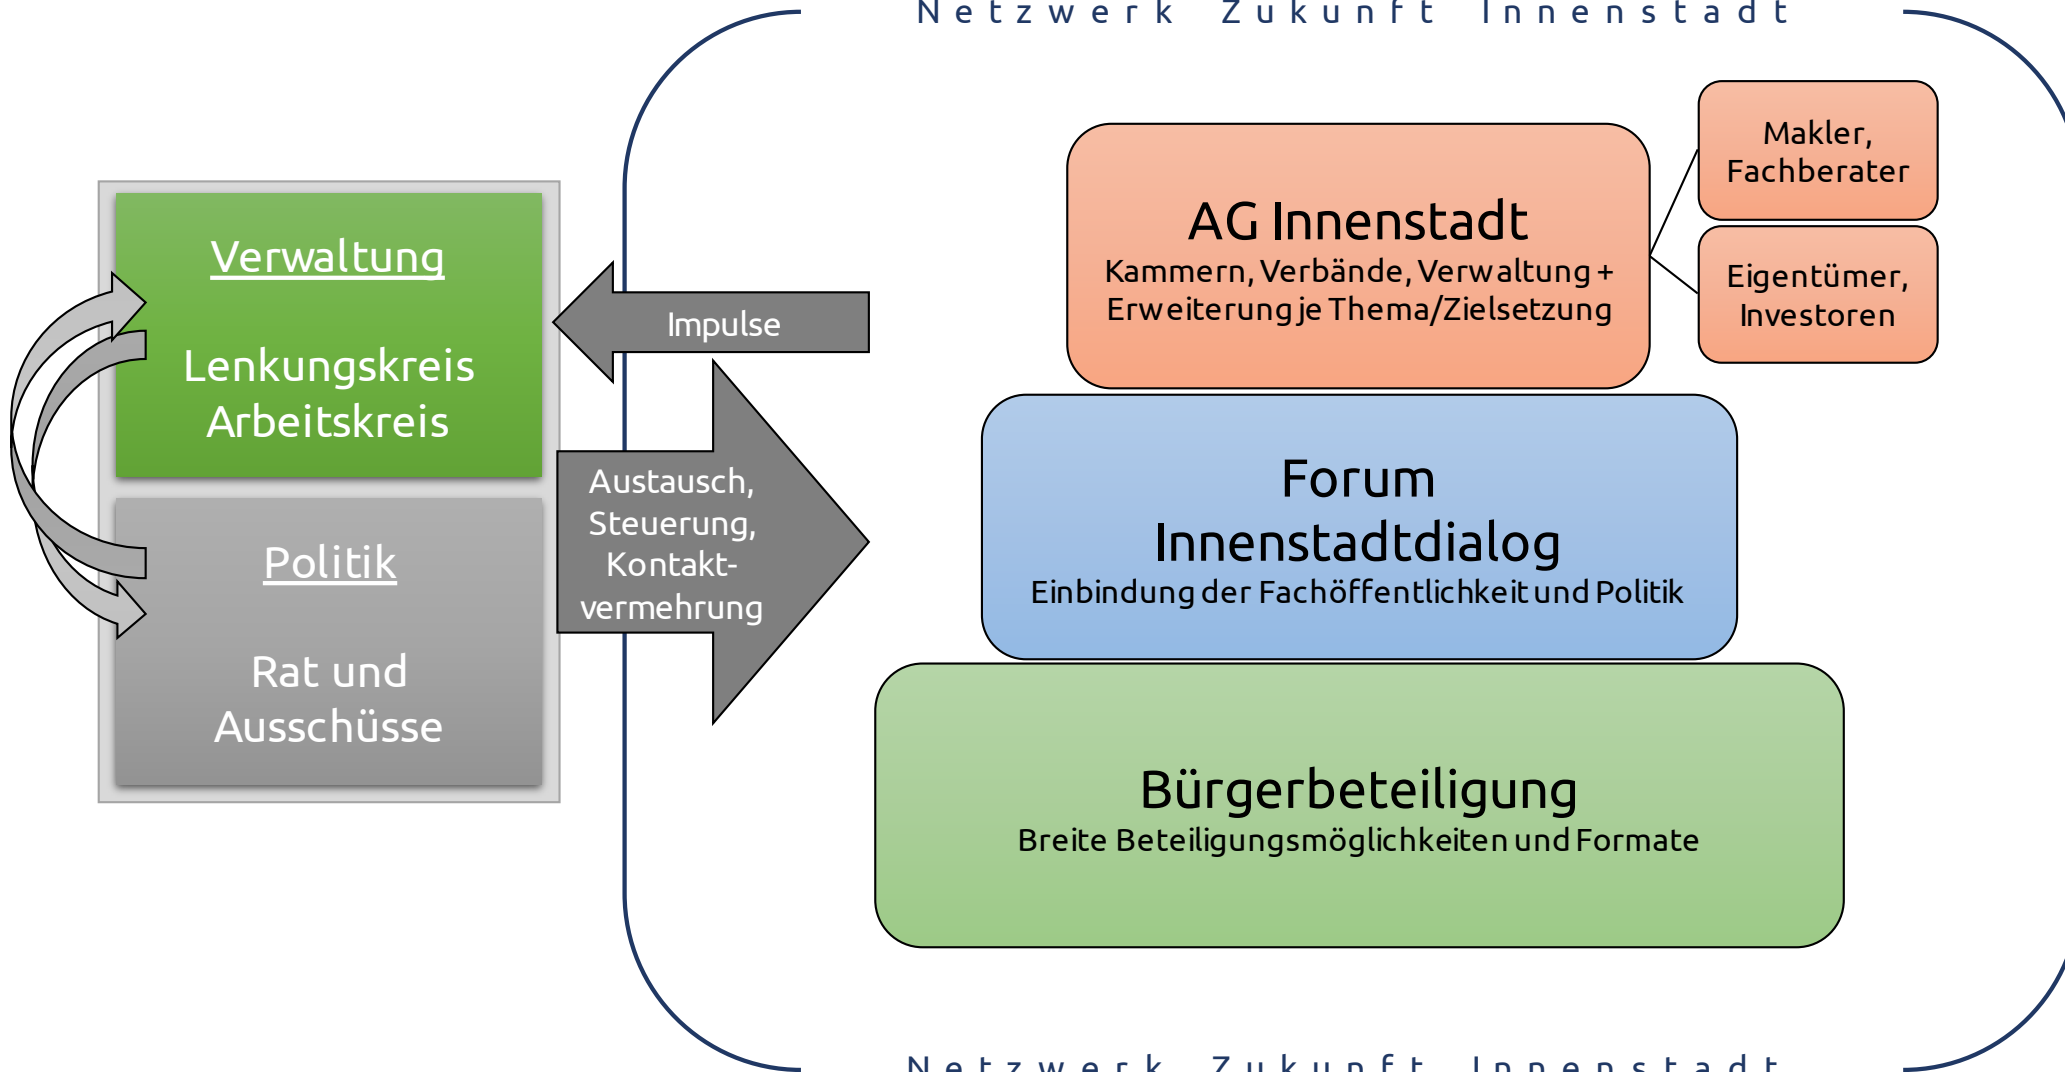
Netzwerk Zukunft Innenstadt

Verwaltung

Lenkungskreis Arbeitskreis

Politik

Rat und Ausschüsse

Impulse

Austausch, Steuerung, Kontaktvermehrung

AG Innenstadt
Kammern, Verbände, Verwaltung + Erweiterung je Thema/Zielsetzung

Makler, Fachberater

Eigentümer, Investoren

Forum Innenstadtdialog
Einbindung der Fachöffentlichkeit und Politik

Bürgerbeteiligung
Breite Beteiligungsmöglichkeiten und Formate

Netzwerk Zukunft Innenstadt